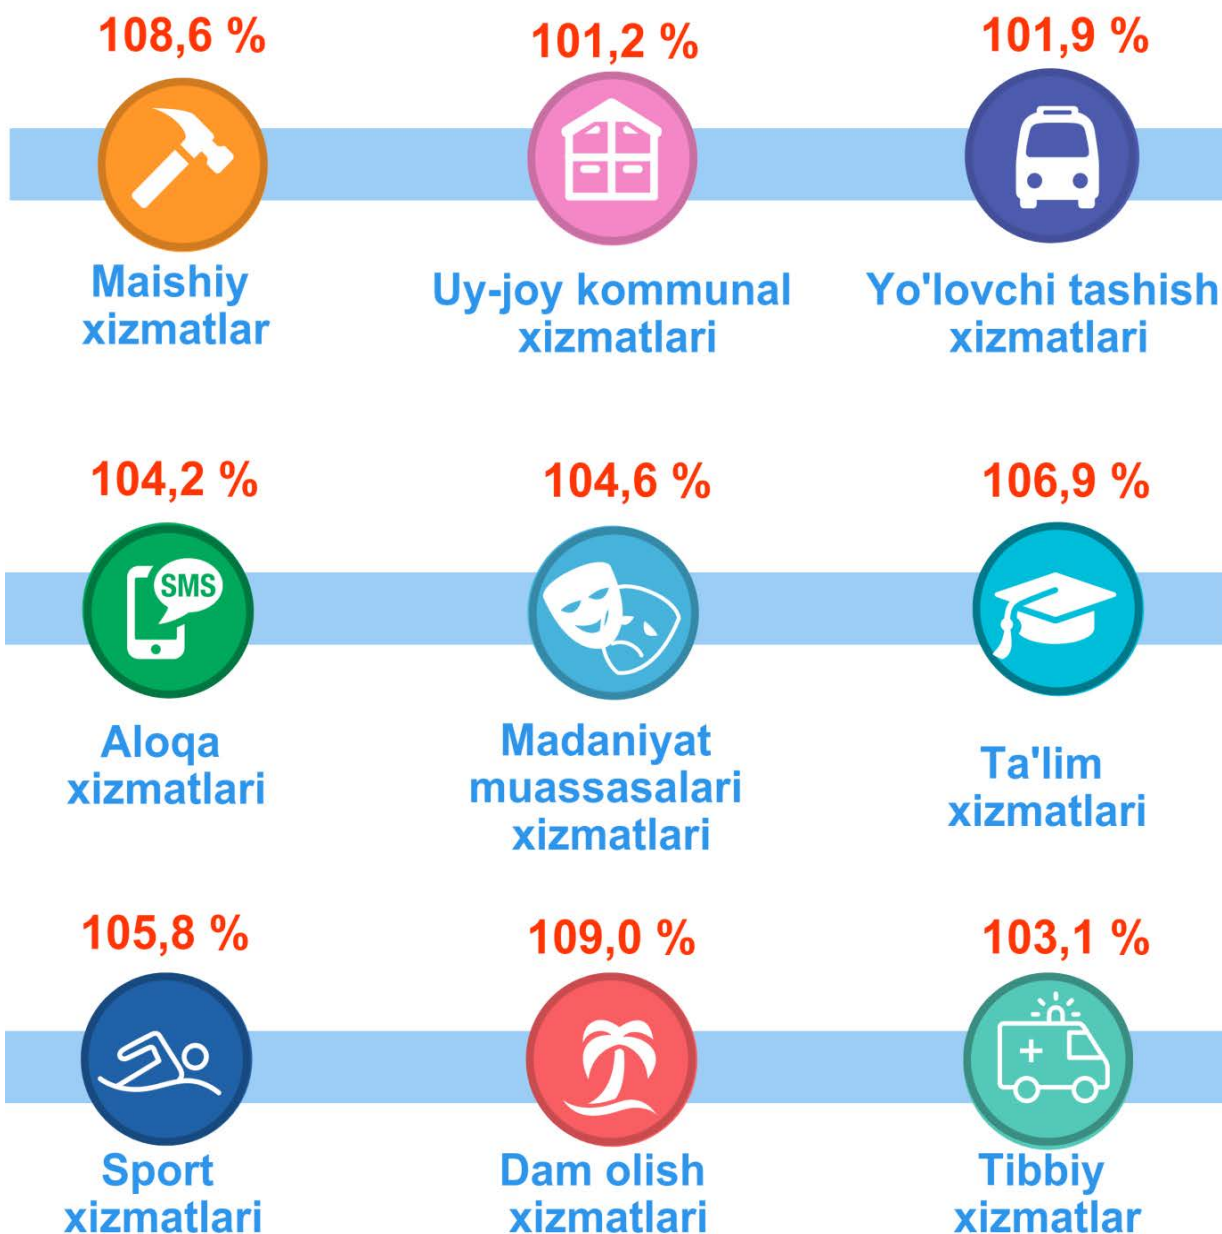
108,6 %

Maishiy xizmatlar

101,2 %

Uy-joy kommunal xizmatlari

101,9 %

Yo'lovchi tashish xizmatlari

104,2 %

SMS

Aloqa xizmatlari

104,6 %

Madaniyat muassasalari xizmatlari

106,9 %

Ta'lim xizmatlari

105,8 %

Sport xizmatlari

109,0 %

Dam olish xizmatlari

103,1 %

Tibbiy xizmatlar